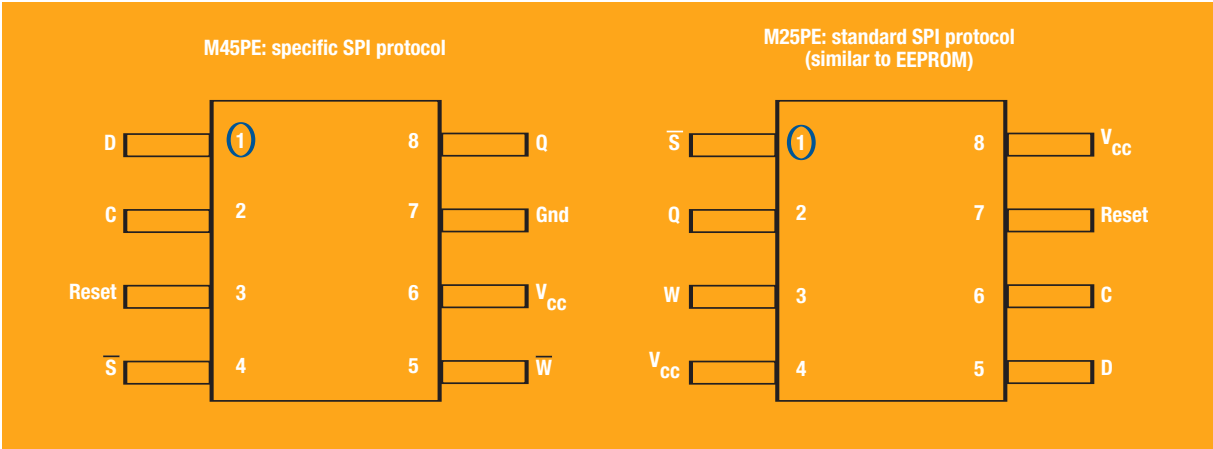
M45PE: specific SPI protocol

D 1 8 Q

C 2 7 Gnd

Reset 3 6 $V_{CC}$

$\overline{S}$ 4 5 $\overline{W}$

M25PE: standard SPI protocol (similar to EEPROM)

$\overline{S}$ 1 8 $V_{CC}$

Q 2 7 Reset

W 3 6 C

$V_{CC}$ 4 5 D